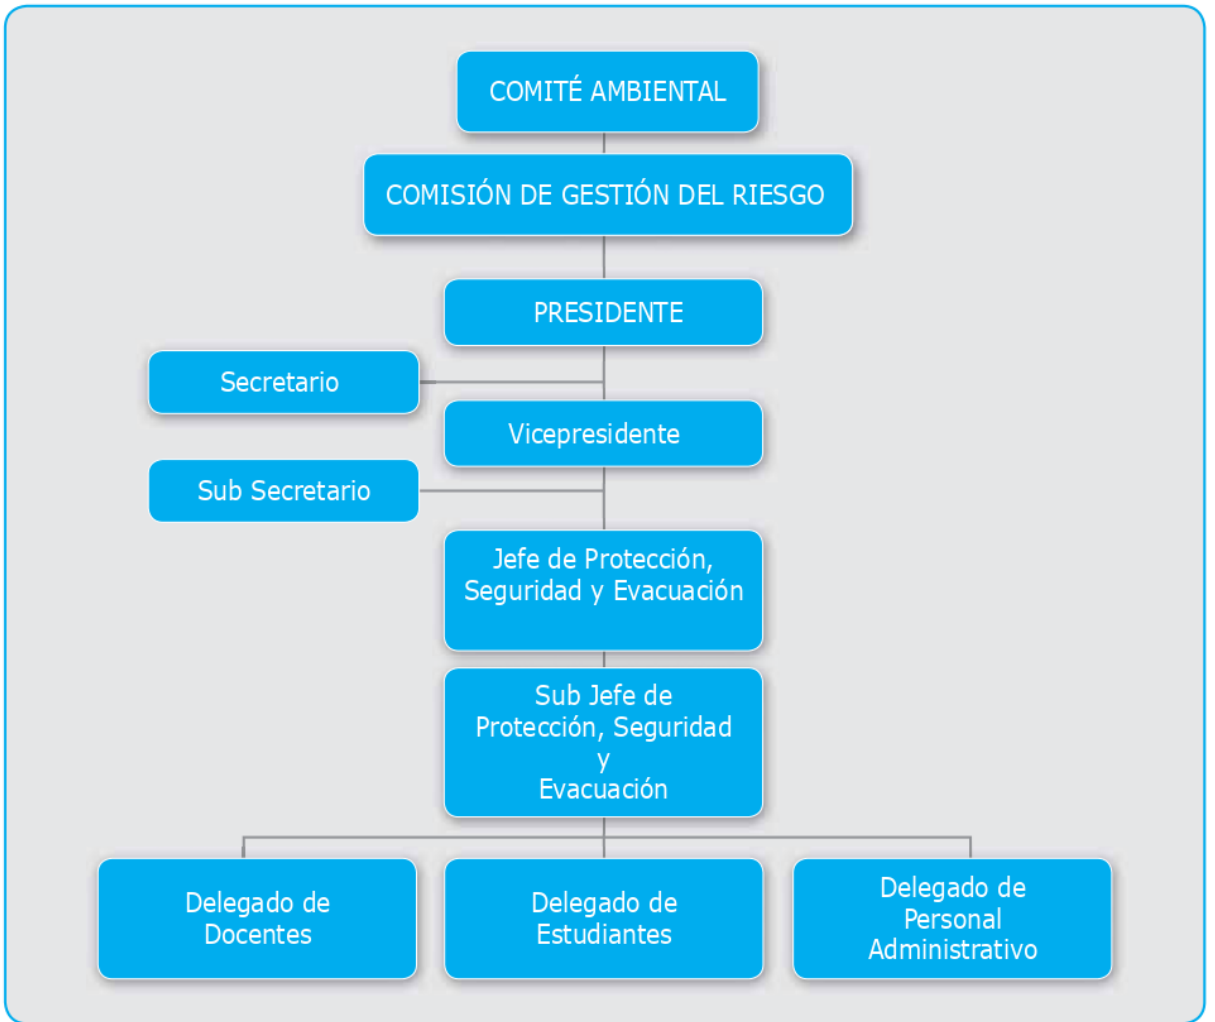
COMITÉ AMBIENTAL

COMISIÓN DE GESTIÓN DEL RIESGO

PRESIDENTE

Secretario

Vicepresidente

Sub Secretario

Jefe de Protección, Seguridad y Evacuación

Sub Jefe de Protección, Seguridad y Evacuación

Delegado de Docentes

Delegado de Estudiantes

Delegado de Personal Administrativo